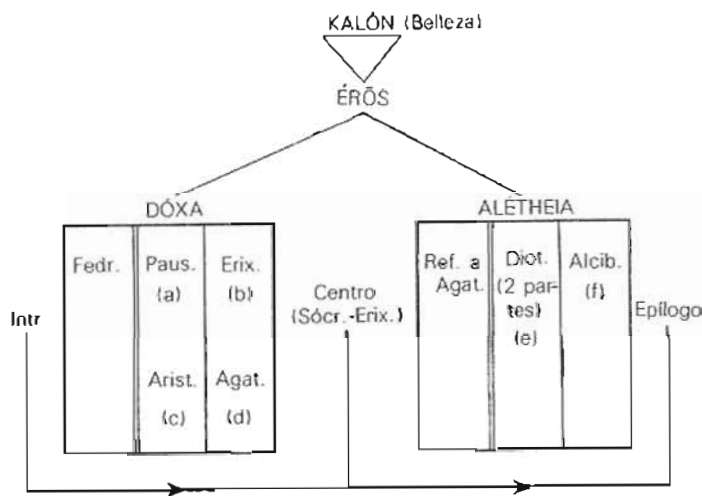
KALÓN (Belleza)

ÉRŌS

DÓXA

ALÉTHEIA

| Fedr. | Paus. (a) | Erix. (b) |
|---|---|---|
| | Arist. (c) | Agat. (d) |

Centro (Sócr.-Erix.)

| Ref. a Agat. | Diot. (2 partes) (e) | Alcib. (f) |
|---|---|---|

Intr

Epílogo